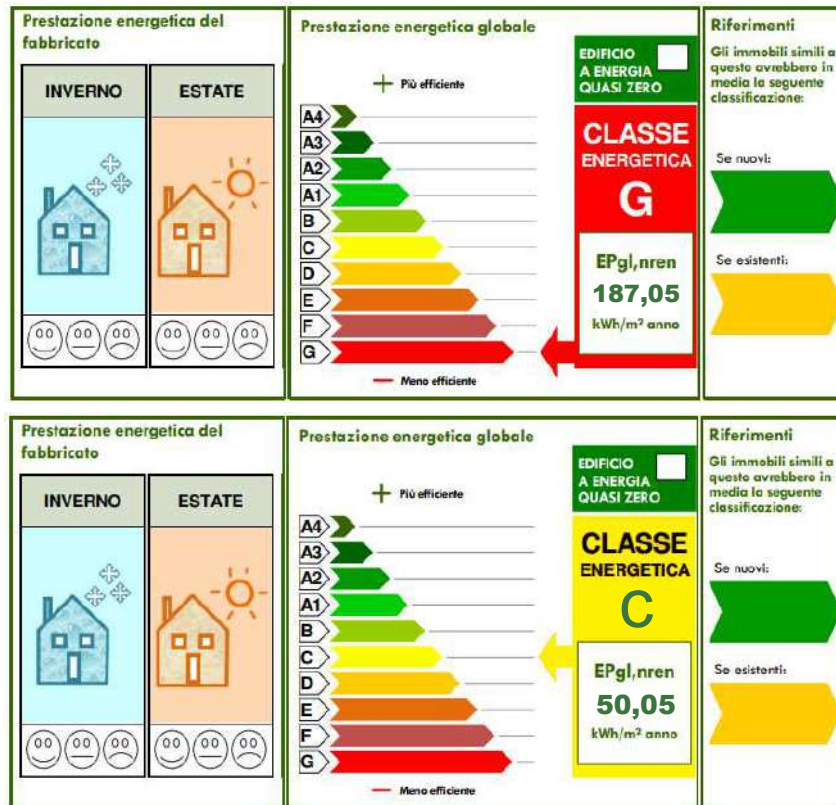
Prestazione energetica del fabbricato

INVERNO

ESTATE

Prestazione energetica globale

+ Più efficiente

A4
A3
A2
A1
B
C
D
E
F
G

— Meno efficiente

EDIFICIO A ENERGIA QUASI ZERO

CLASSE ENERGETICA

G

EPgl,nren

187,05

kWh/m² anno

Riferimenti

Gli immobili simili a questo avrebbero in media la seguente classificazione:

Se nuovi:

Se esistenti:

Prestazione energetica del fabbricato

INVERNO

ESTATE

Prestazione energetica globale

+ Più efficiente

A4
A3
A2
A1
B
C
D
E
F
G

— Meno efficiente

EDIFICIO A ENERGIA QUASI ZERO

CLASSE ENERGETICA

C

EPgl,nren

50,05

kWh/m² anno

Riferimenti

Gli immobili simili a questo avrebbero in media la seguente classificazione:

Se nuovi:

Se esistenti: